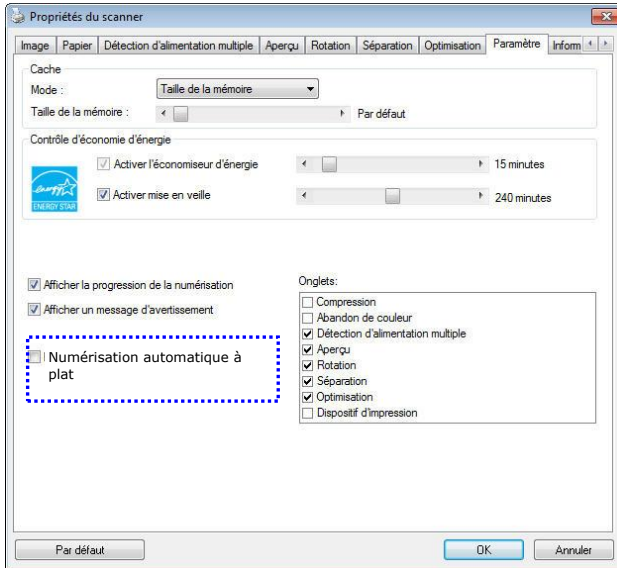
Propriétés du scanner

Image | Papier | Détection d'alimentation multiple | Aperçu | Rotation | Séparation | Optimisation | Paramètre | Inform

Cache
Mode : Taille de la mémoire
Taille de la mémoire : Par défaut

Contrôle d'économie d'énergie
Activer l'économiseur d'énergie 15 minutes
Activer mise en veille 240 minutes

energy ENERGY STAR

Afficher la progression de la numérisation
Afficher un message d'avertissement

Numérisation automatique à plat

Onglets:
Compression
Abandon de couleur
Détection d'alimentation multiple
Aperçu
Rotation
Séparation
Optimisation
Dispositif d'impression

Par défaut
OK
Annuler